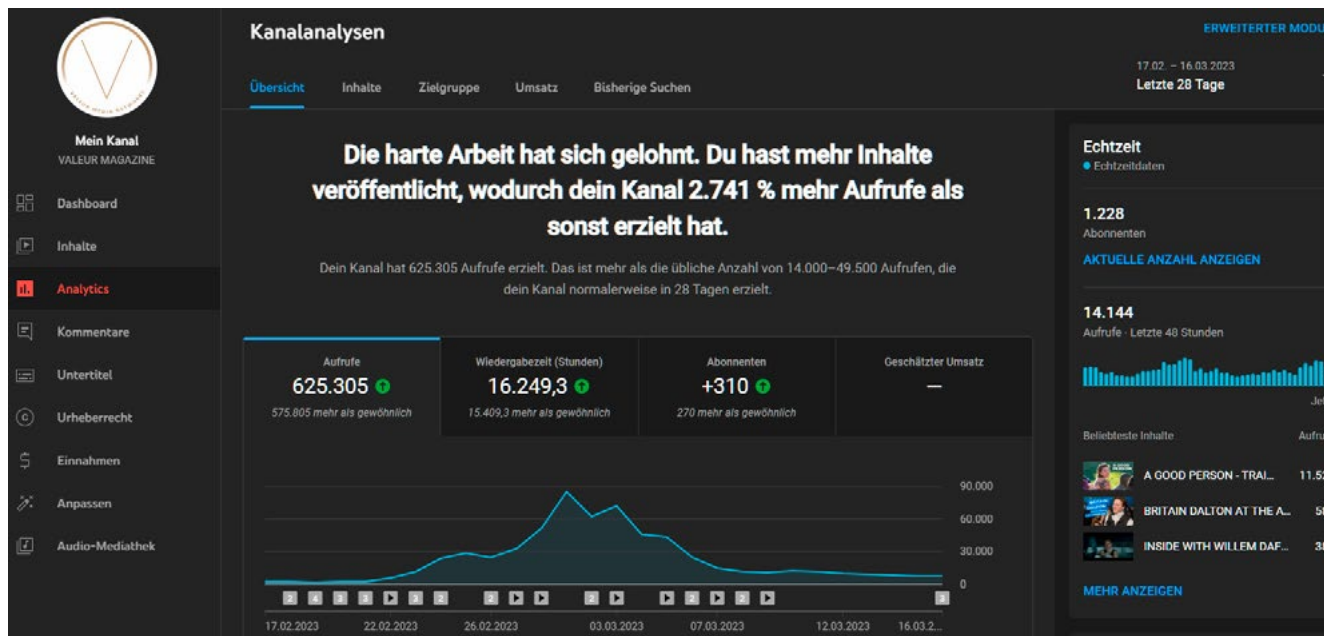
Kanalanalysen

ERWEITERTER MODU

17.02. – 16.03.2023
Letzte 28 Tage

Übersicht Inhalte Zielgruppe Umsatz Bisherige Suchen

Mein Kanal
VALEUR MAGAZINE

Dashboard
Inhalte
Analytics
Kommentare
Untertitel
Urheberrecht
Einnahmen
Anpassen
Audio-Mediathek

Die harte Arbeit hat sich gelohnt. Du hast mehr Inhalte veröffentlicht, wodurch dein Kanal 2.741 % mehr Aufrufe als sonst erzielt hat.

Dein Kanal hat 625.305 Aufrufe erzielt. Das ist mehr als die übliche Anzahl von 14.000–49.500 Aufrufen, die dein Kanal normalerweise in 28 Tagen erzielt.

| Aufrufe | Wiedergabezeit (Stunden) | Abonnenten | Geschätzter Umsatz |
|---|---|---|---|
| 625.305 | 16.249,3 | +310 | — |
| 575.805 mehr als gewöhnlich | 15.409,3 mehr als gewöhnlich | 270 mehr als gewöhnlich | |

90.000
60.000
30.000
0

2 4 3 3 2 2 2 2 2 2

17.02.2023 22.02.2023 26.02.2023 03.03.2023 07.03.2023 12.03.2023 16.03.2...

Echtzeit
Echtzeitdaten

1.228
Abonnenten
AKTUELLE ANZAHL ANZEIGEN

14.144
Aufrufe · Letzte 48 Stunden

Jet

Beliebteste Inhalte Aufru

A GOOD PERSON - TRAI... 11.5
BRITAIN DALTON AT THE A... 5
INSIDE WITH WILLEM DAF... 3

MEHR ANZEIGEN